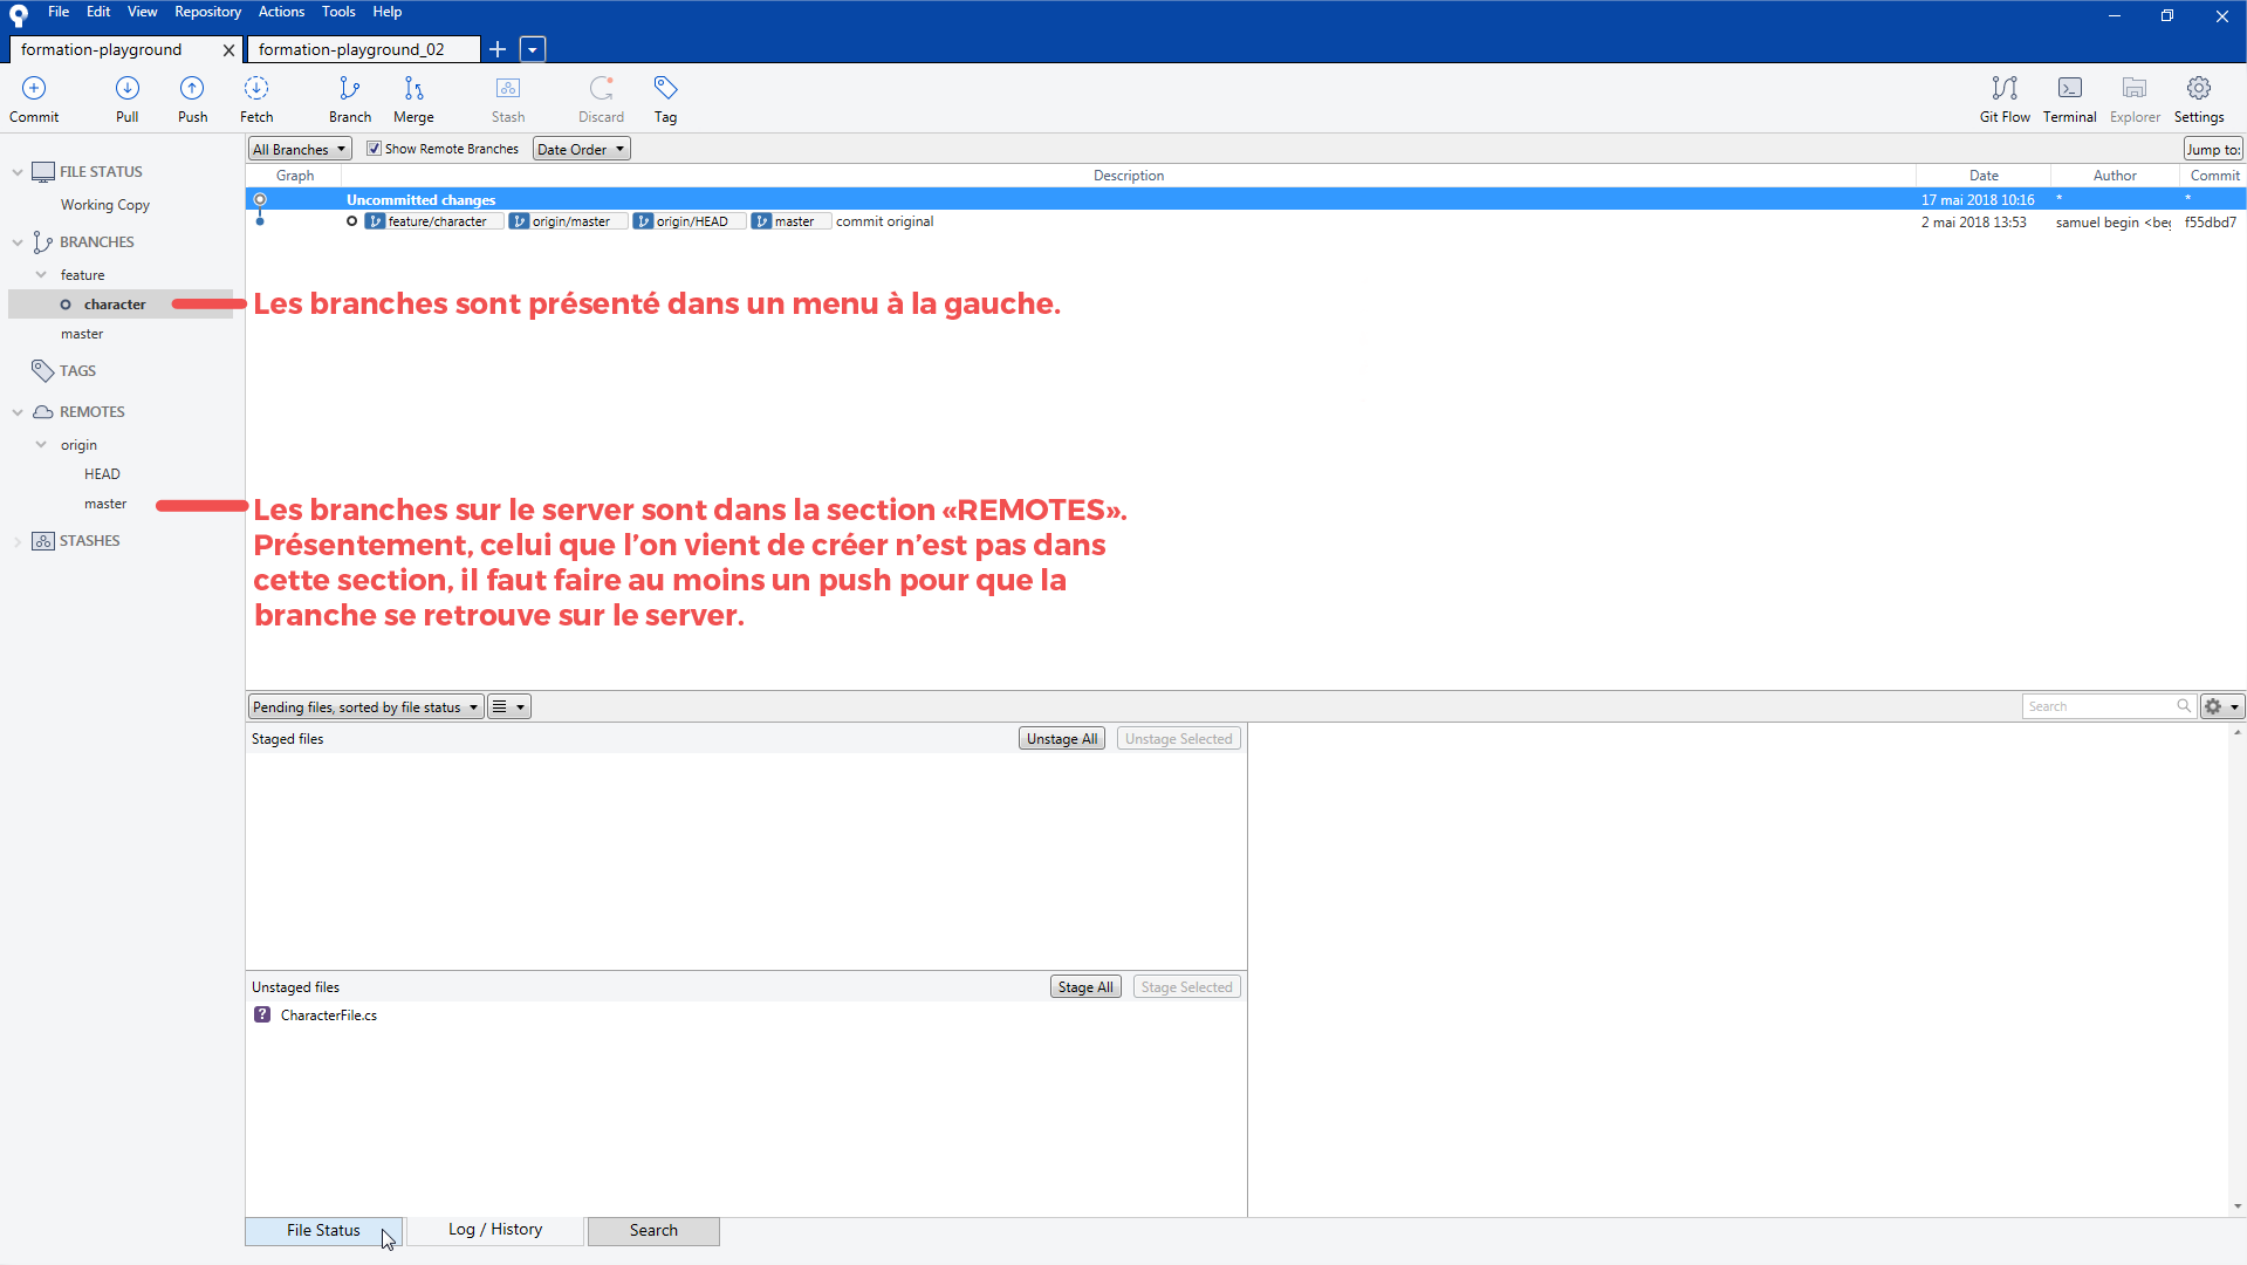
File Edit View Repository Actions Tools Help

formation-playground | formation-playground_02

Commit Pull Push Fetch Branch Merge Stash Discard Tag

Git Flow Terminal Explorer Settings

FILE STATUS
Working Copy
BRANCHES
feature
character
master
TAGS
REMOTES
origin
HEAD
master
STASHES

All Branches | Show Remote Branches | Date Order | Jump to:

| Graph | Description | Date | Author | Commit |
|---|---|---|---|---|
| | Uncommitted changes | 17 mai 2018 10:16 | * | * |
| | feature/character origin/master origin/HEAD master commit original | 2 mai 2018 13:53 | samuel begin <be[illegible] | f55dbd7 |

Les branches sont présenté dans un menu à la gauche.

Les branches sur le server sont dans la section «REMOTES». Présentement, celui que l'on vient de créer n'est pas dans cette section, il faut faire au moins un push pour que la branche se retrouve sur le server.

Pending files, sorted by file status

Search

Staged files
Unstage All Unstage Selected

Unstaged files
Stage All Stage Selected

CharacterFile.cs

File Status Log / History Search